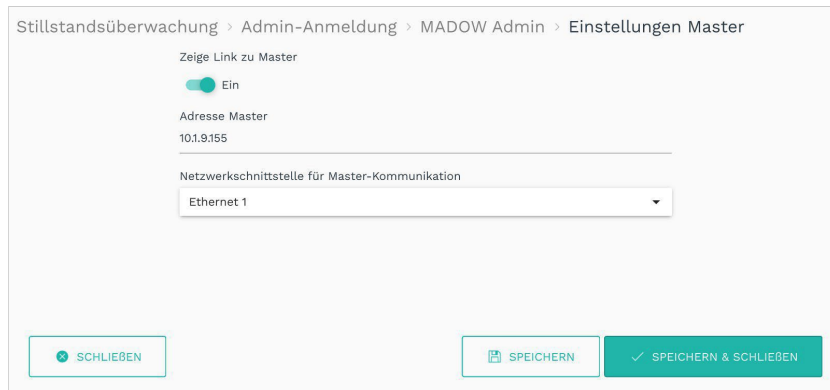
Stillstandsüberwachung › Admin-Anmeldung › MADOW Admin › Einstellungen Master

Zeige Link zu Master

Ein

Adresse Master

10.1.9.155

Netzwerkschnittstelle für Master-Kommunikation

Ethernet 1

SCHLIEßEN

SPEICHERN

SPEICHERN & SCHLIEßEN